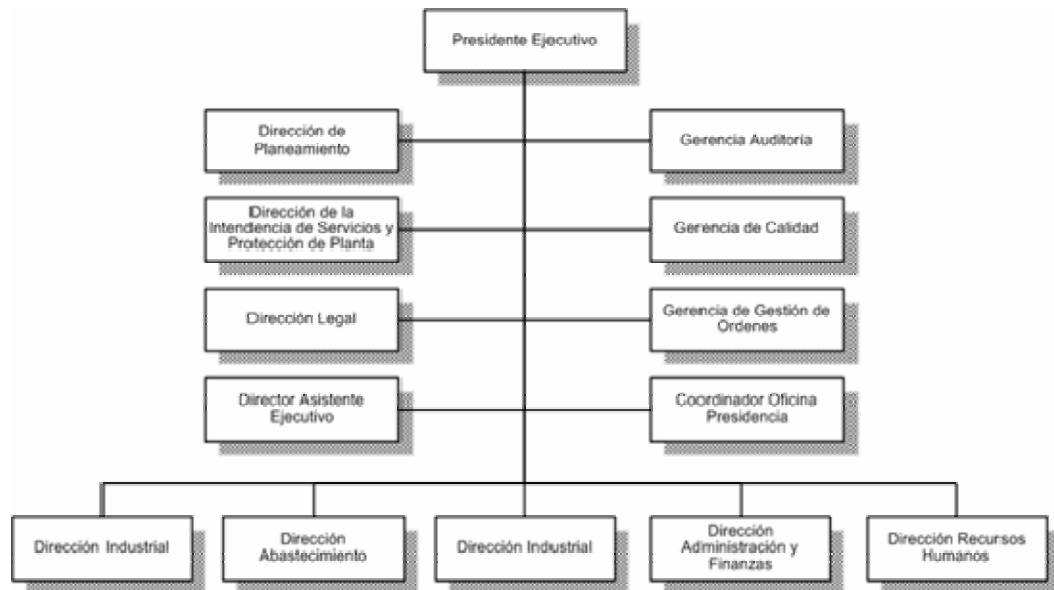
Presidente Ejecutivo

Dirección de Planeamiento

Gerencia Auditoría

Dirección de la Intendencia de Servicios y Protección de Planta

Gerencia de Calidad

Dirección Legal

Gerencia de Gestión de Ordenes

Director Asistente Ejecutivo

Coordinador Oficina Presidencia

Dirección Industrial

Dirección Abastecimiento

Dirección Industrial

Dirección Administración y Finanzas

Dirección Recursos Humanos